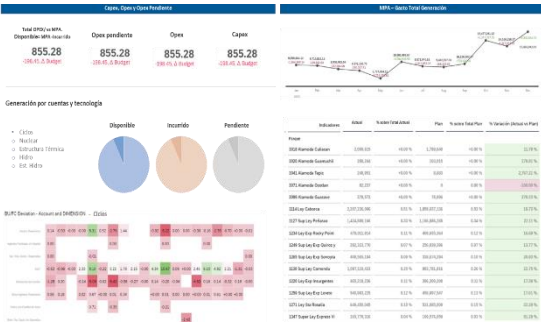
Capex, Opex y Opex Pendiente

Total OPEX/ vs MPA Disponible: MPA Acumulado
855.28
-106.45 Δ Budget

Opex pendiente
855.28
-106.45 Δ Budget

Opex
855.28
-000.45 Δ Budget

Capex
855.28
-106.45 Δ Budget

Generación por cuentas y tecnología

• Ciclos
• Nuclear
• Estructura Térmica
• Hidro
• Est. Hidro

Disponible

Incurrido

Pendiente

BU/PC Deviation - Account and DIMENSION - Ciclos

MPA – Gasto Total Generación

| Indicadores | Actual | % sobre Total Actual | Plan | % sobre Total Plan | % Variación (Actual vs Plan) |
|---|---|---|---|---|---|
| Fincas | | | | | |
| 1010 Alameda Cubasan | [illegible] | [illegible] | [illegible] | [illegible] | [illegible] |
| 1020 Alameda Guanacaste | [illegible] | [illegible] | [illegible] | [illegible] | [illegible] |
| 1041 Alameda Tapia | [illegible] | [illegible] | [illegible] | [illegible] | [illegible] |
| 1071 Alameda Condor | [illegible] | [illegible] | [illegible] | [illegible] | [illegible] |
| 1080 Alameda Sucesor | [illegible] | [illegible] | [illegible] | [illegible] | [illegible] |
| 1116 Ley Cabrera | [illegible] | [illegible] | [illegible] | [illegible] | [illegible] |
| 1127 Sup Ley Pinheiro | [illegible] | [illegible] | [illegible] | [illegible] | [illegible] |
| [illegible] | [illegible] | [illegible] | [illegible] | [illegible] | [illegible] |
| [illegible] | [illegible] | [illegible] | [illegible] | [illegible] | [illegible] |
| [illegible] | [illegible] | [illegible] | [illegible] | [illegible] | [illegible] |
| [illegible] | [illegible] | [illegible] | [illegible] | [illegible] | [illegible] |
| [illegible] | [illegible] | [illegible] | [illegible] | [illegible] | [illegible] |
| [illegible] | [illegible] | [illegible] | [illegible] | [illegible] | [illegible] |
| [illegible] | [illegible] | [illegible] | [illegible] | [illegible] | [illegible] |
| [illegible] | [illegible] | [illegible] | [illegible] | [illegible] | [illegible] |